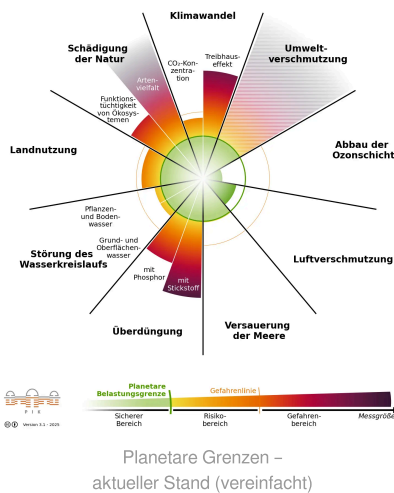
Klimawandel

Schädigung der Natur

Umweltverschmutzung

Arten-vielfalt

CO₂-Konzentration

Treibhaus-effekt

Funktions-tüchtigkeit von Ökosystemen

Landnutzung

Abbau der Ozonschicht

Pflanzen- und Bodenwasser

Grund- und Oberflächenwasser

Störung des Wasserkreislaufs

Luftverschmutzung

mit Phosphor

mit Stickstoff

Überdüngung

Versauerung der Meere

PIK

Version 3.1 · 2025

Planetare Belastungsgrenze

Gefahrenlinie

Sicherer Bereich

Risikobereich

Gefahrenbereich

Messgröße

Planetare Grenzen – aktueller Stand (vereinfacht)